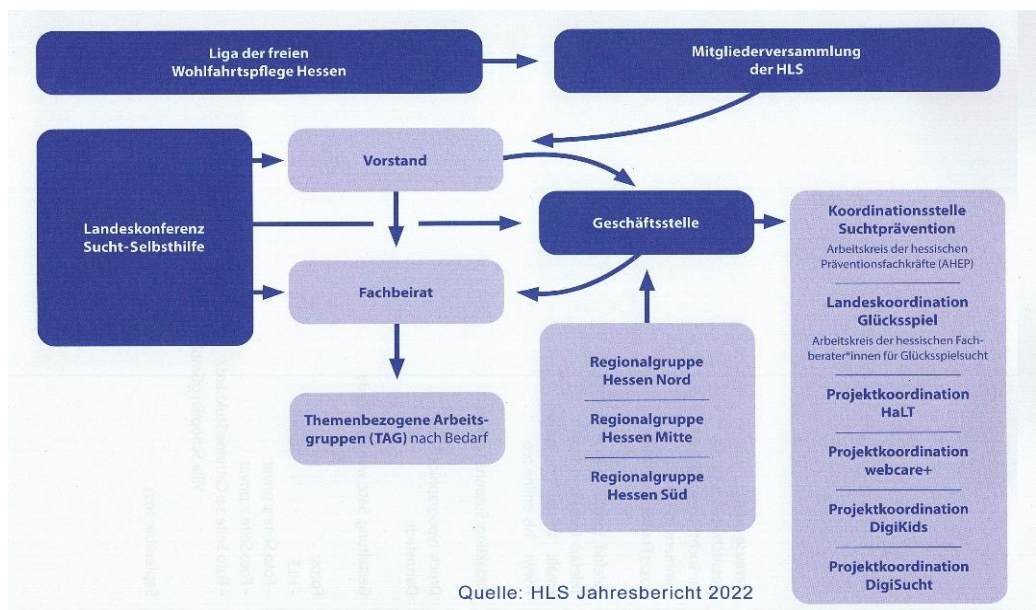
Liga der freien Wohlfahrtspflege Hessen

Mitgliederversammlung der HLS

Landeskonferenz Sucht-Selbsthilfe

Vorstand

Geschäftsstelle

Fachbeirat

Themenbezogene Arbeitsgruppen (TAG) nach Bedarf

Regionalgruppe Hessen Nord

Regionalgruppe Hessen Mitte

Regionalgruppe Hessen Süd

Koordinationsstelle Suchtprävention
Arbeitskreis der hessischen Präventionsfachkräfte (AHEP)

Landeskoordination Glücksspiel
Arbeitskreis der hessischen Fachberater*innen für Glücksspielsucht

Projektkoordination HaLT

Projektkoordination webcare+

Projektkoordination DigiKids

Projektkoordination DigiSucht

Quelle: HLS Jahresbericht 2022